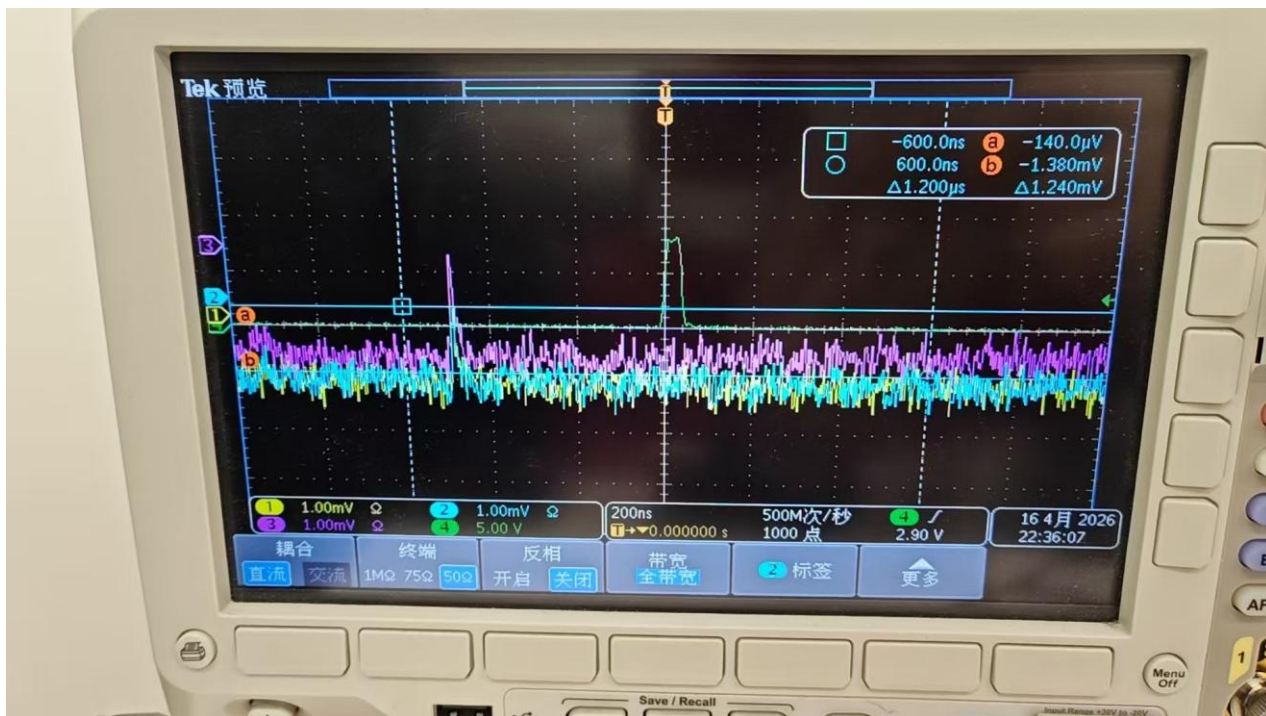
Tek 预览

T

T

□ -600.0ns ⓐ -140.0μV
○ 600.0ns ⓑ -1.380mV
Δ1.200μs Δ1.240mV

3
2
1 a
b

1 1.00mV Ω
2 1.00mV Ω
3 1.00mV Ω
4 5.00 V

200ns
T→▼0.000000 s

500M次/秒
1000 点

4 ∫
2.90 V

16 4月 2026
22:36:07

耦合
直流 交流

终端
1MΩ 75Ω 50Ω

反相
开启 关闭

带宽
全带宽

2 标签

更多

Menu Off

Save / Recall

1

AF

Input Range ±30V to -20V